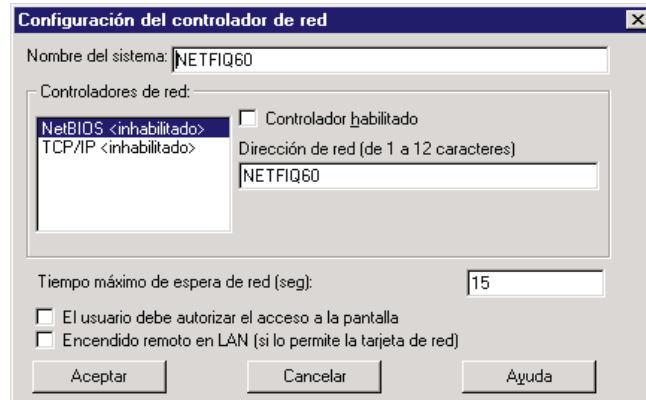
Configuración del controlador de red

Nombre del sistema: NETFIQ60

Controladores de red:

NetBIOS <inhabilitado>
TCP/IP <inhabilitado>

Controlador habilitado

Dirección de red (de 1 a 12 caracteres)

NETFIQ60

Tiempo máximo de espera de red (seg): 15

El usuario debe autorizar el acceso a la pantalla

Encendido remoto en LAN (si lo permite la tarjeta de red)

Aceptar

Cancelar

Ayuda